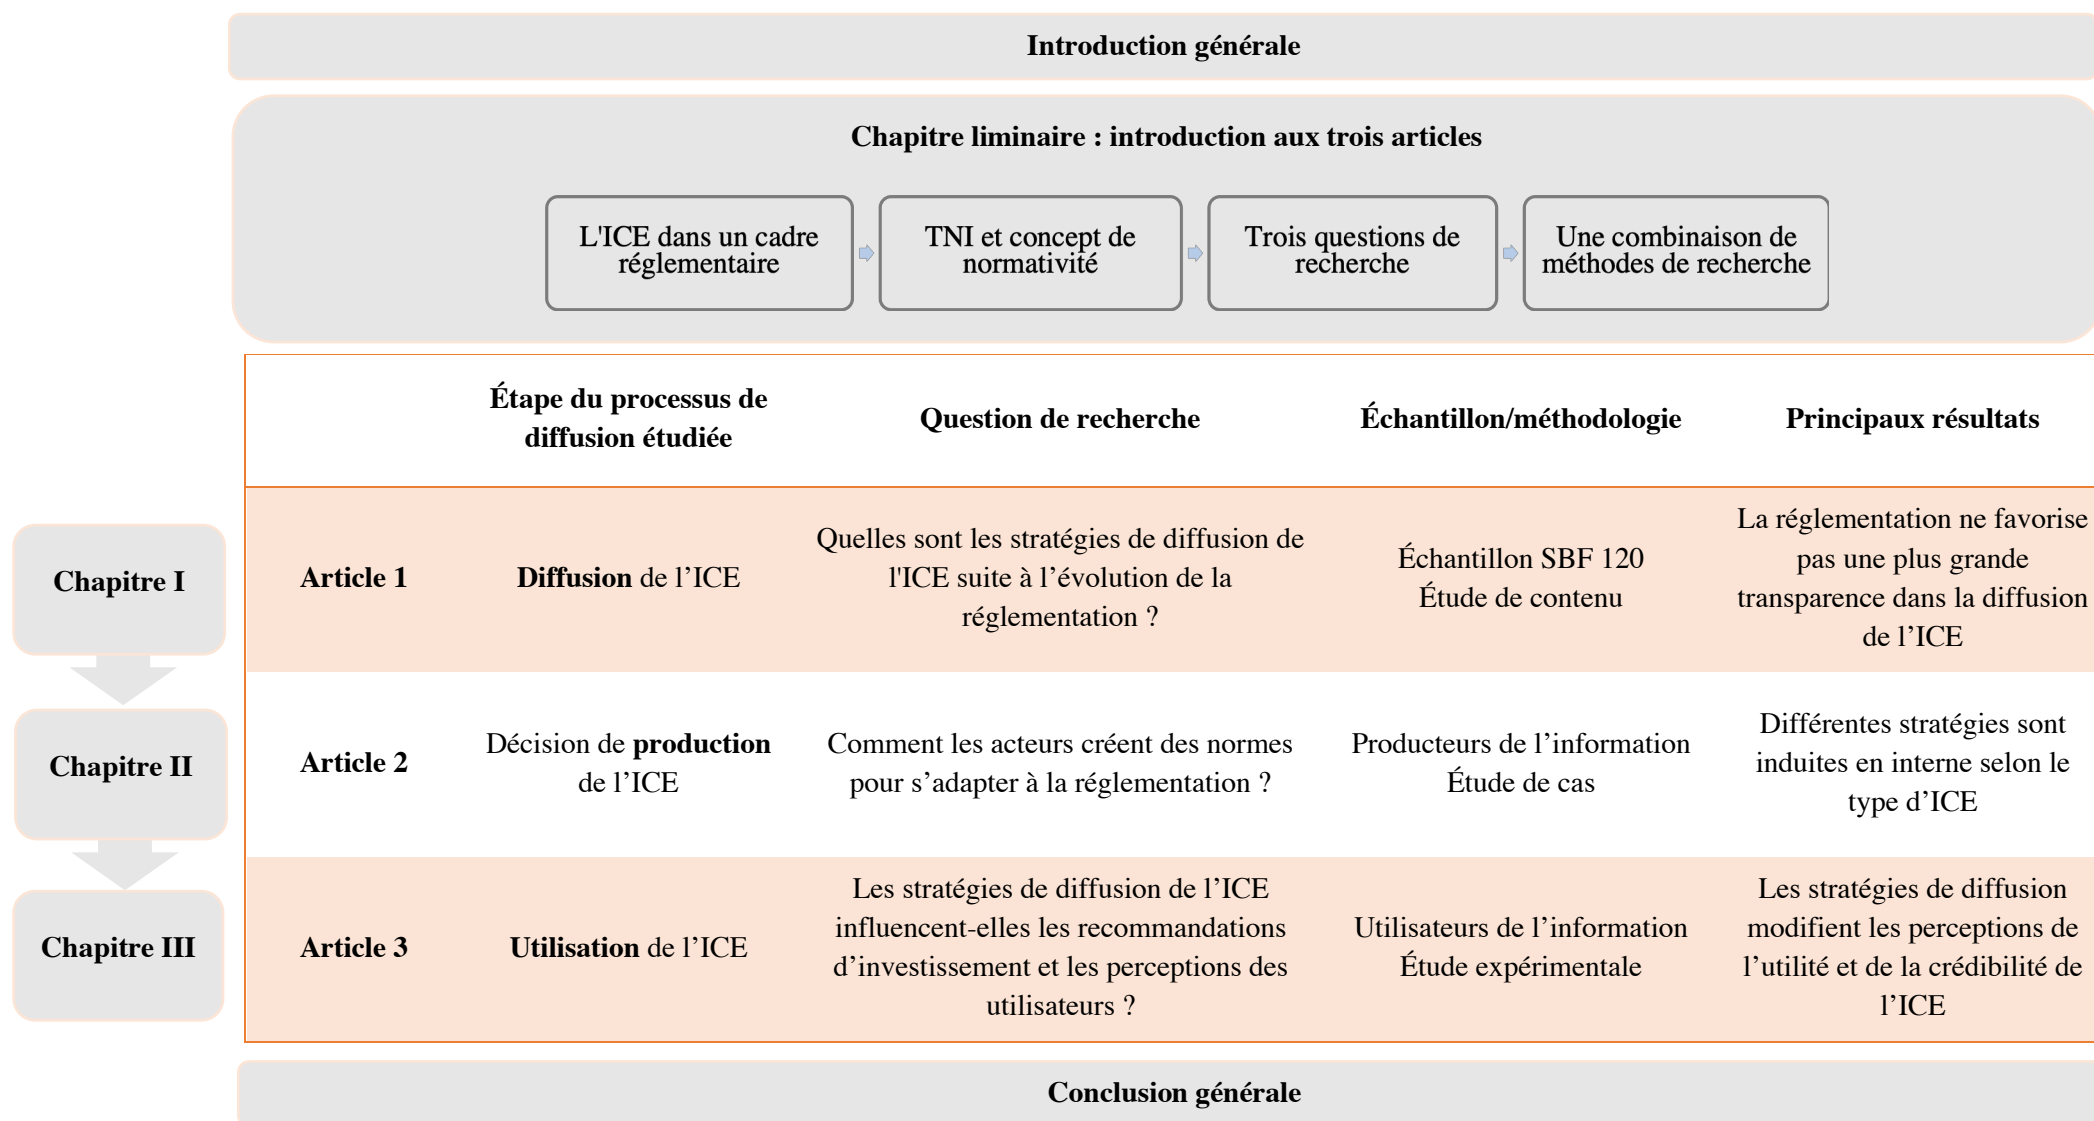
Introduction générale

Chapitre liminaire : introduction aux trois articles

L'ICE dans un cadre réglementaire

TNI et concept de normativité

Trois questions de recherche

Une combinaison de méthodes de recherche

| | Étape du processus de diffusion étudiée | Question de recherche | Échantillon/méthodologie | Principaux résultats |
|---|---|---|---|---|
| Article 1 | **Diffusion** de l'ICE | Quelles sont les stratégies de diffusion de l'ICE suite à l'évolution de la réglementation ? | Échantillon SBF 120 Étude de contenu | La réglementation ne favorise pas une plus grande transparence dans la diffusion de l'ICE |
| Article 2 | Décision de **production** de l'ICE | Comment les acteurs créent des normes pour s'adapter à la réglementation ? | Producteurs de l'information Étude de cas | Différentes stratégies sont induites en interne selon le type d'ICE |
| Article 3 | **Utilisation** de l'ICE | Les stratégies de diffusion de l'ICE influencent-elles les recommandations d'investissement et les perceptions des utilisateurs ? | Utilisateurs de l'information Étude expérimentale | Les stratégies de diffusion modifient les perceptions de l'utilité et de la crédibilité de l'ICE |

Chapitre I

Chapitre II

Chapitre III

Conclusion générale